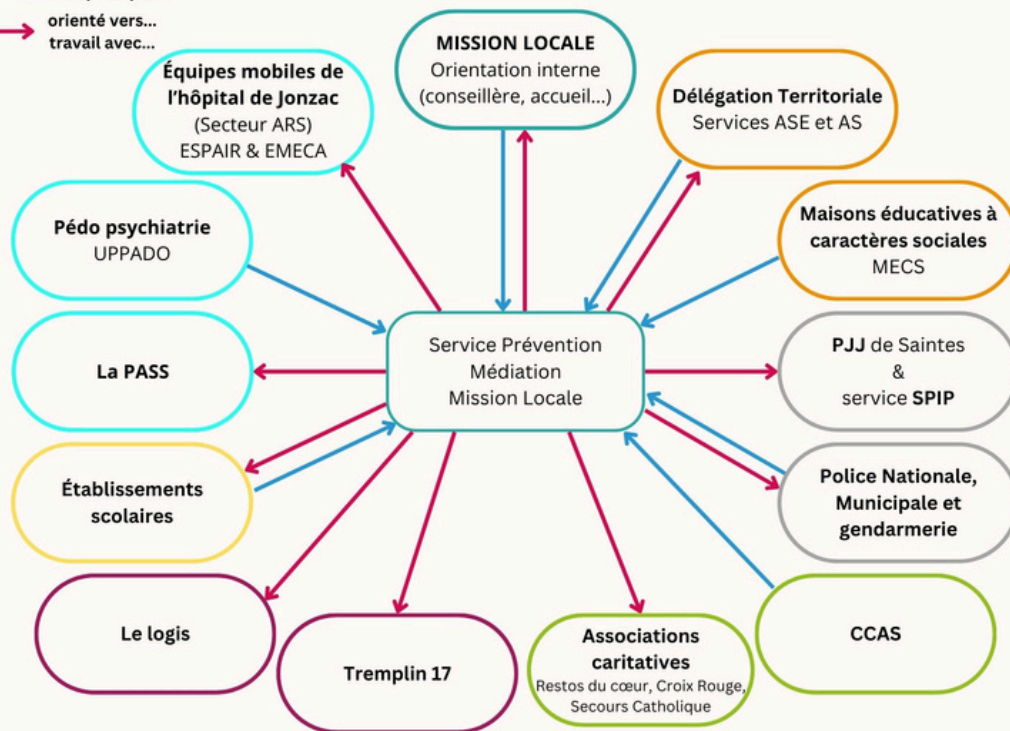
orienté vers...
travail avec...

MISSION LOCALE
Orientation interne
(conseillère, accueil...)

Équipes mobiles de l'hôpital de Jonzac
(Secteur ARS)
ESPAIR & EMECA

Délégation Territoriale
Services ASE et AS

Pédo psychiatrie
UPPADO

Maisons éducatives à caractères sociales
MECS

La PASS

Service Prévention
Médiation
Mission Locale

PJJ de Saintes
&
service SPIP

Établissements scolaires

Police Nationale, Municipale et gendarmerie

Le logis

Tremplin 17

Associations caritatives
Restos du cœur, Croix Rouge, Secours Catholique

CCAS